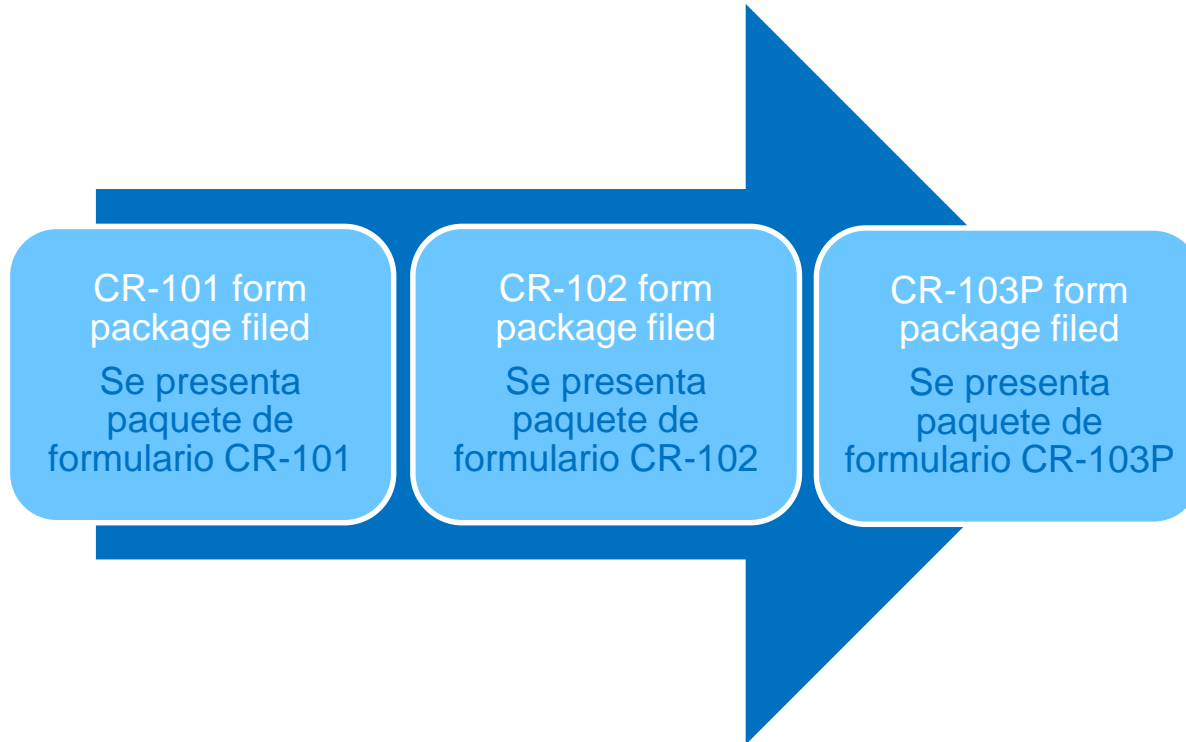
CR-101 form package filed

Se presenta paquete de formulario CR-101

CR-102 form package filed

Se presenta paquete de formulario CR-102

CR-103P form package filed

Se presenta paquete de formulario CR-103P